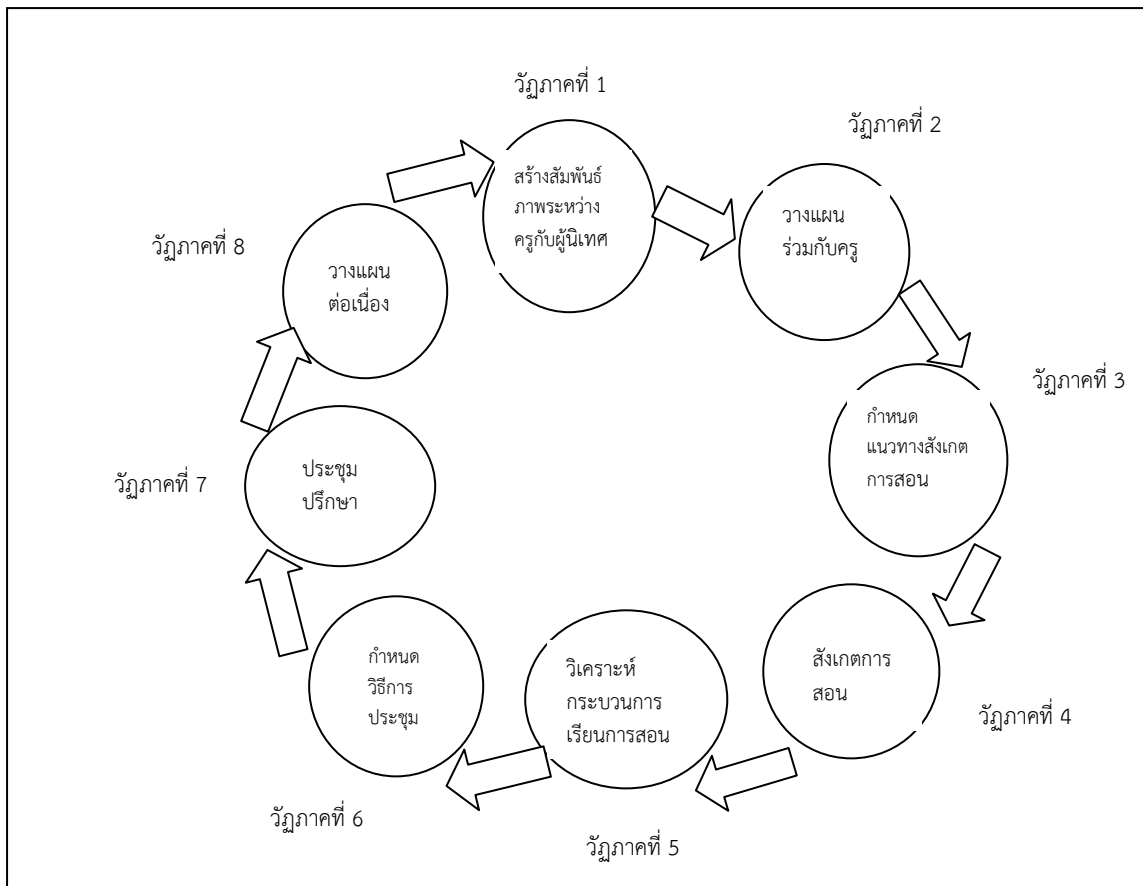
วัฏภาคที่ 1
สร้างสัมพันธ์ภาพระหว่างครูกับผู้นิเทศ

วัฏภาคที่ 2
วางแผนร่วมกับครู

วัฏภาคที่ 3
กำหนดแนวทางสังเกตการสอน

วัฏภาคที่ 4
สังเกตการสอน

วัฏภาคที่ 5
วิเคราะห์กระบวนการเรียนการสอน

วัฏภาคที่ 6
กำหนดวิธีการประชุม

วัฏภาคที่ 7
ประชุมปรึกษา

วัฏภาคที่ 8
วางแผนต่อเนื่อง